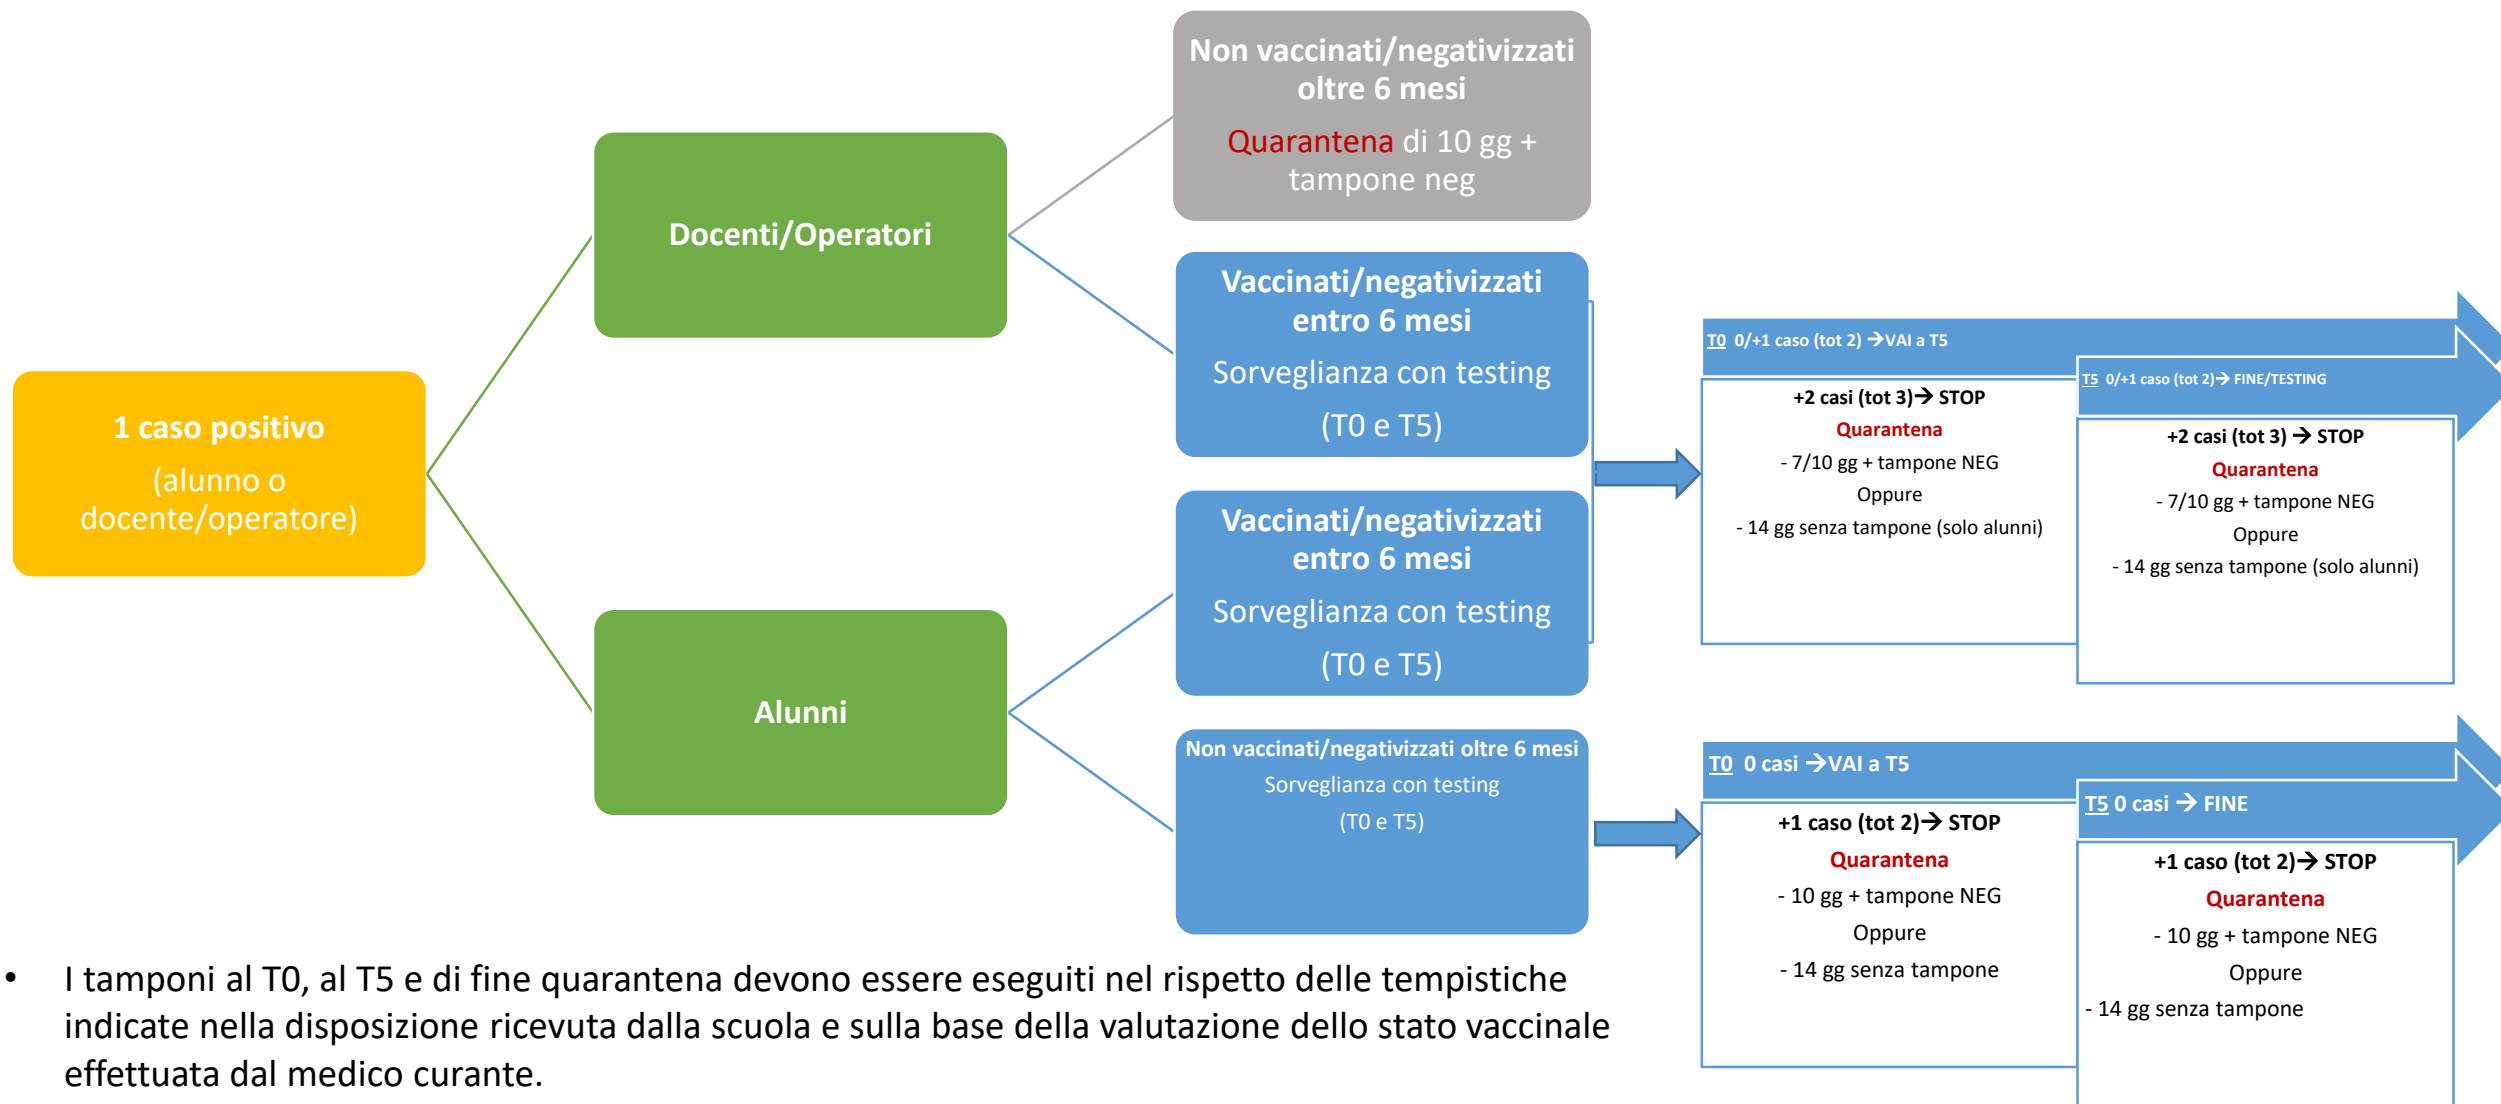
1 caso positivo
(alunno o docente/operatore)

Docenti/Operatori

Alunni

Non vaccinati/negativizzati oltre 6 mesi
Quarantena di 10 gg + tampone neg

Vaccinati/negativizzati entro 6 mesi
Sorveglianza con testing
(T0 e T5)

Vaccinati/negativizzati entro 6 mesi
Sorveglianza con testing
(T0 e T5)

Non vaccinati/negativizzati oltre 6 mesi
Sorveglianza con testing
(T0 e T5)

T0 0/+1 caso (tot 2) → VAI a T5

+2 casi (tot 3) → STOP
Quarantena
- 7/10 gg + tampone NEG
Oppure
- 14 gg senza tampone (solo alunni)

T5 0/+1 caso (tot 2) → FINE/TESTING

+2 casi (tot 3) → STOP
Quarantena
- 7/10 gg + tampone NEG
Oppure
- 14 gg senza tampone (solo alunni)

T0 0 casi → VAI a T5

+1 caso (tot 2) → STOP
Quarantena
- 10 gg + tampone NEG
Oppure
- 14 gg senza tampone

T5 0 casi → FINE

+1 caso (tot 2) → STOP
Quarantena
- 10 gg + tampone NEG
Oppure
- 14 gg senza tampone

• I tamponi al T0, al T5 e di fine quarantena devono essere eseguiti nel rispetto delle tempistiche indicate nella disposizione ricevuta dalla scuola e sulla base della valutazione dello stato vaccinale effettuata dal medico curante.